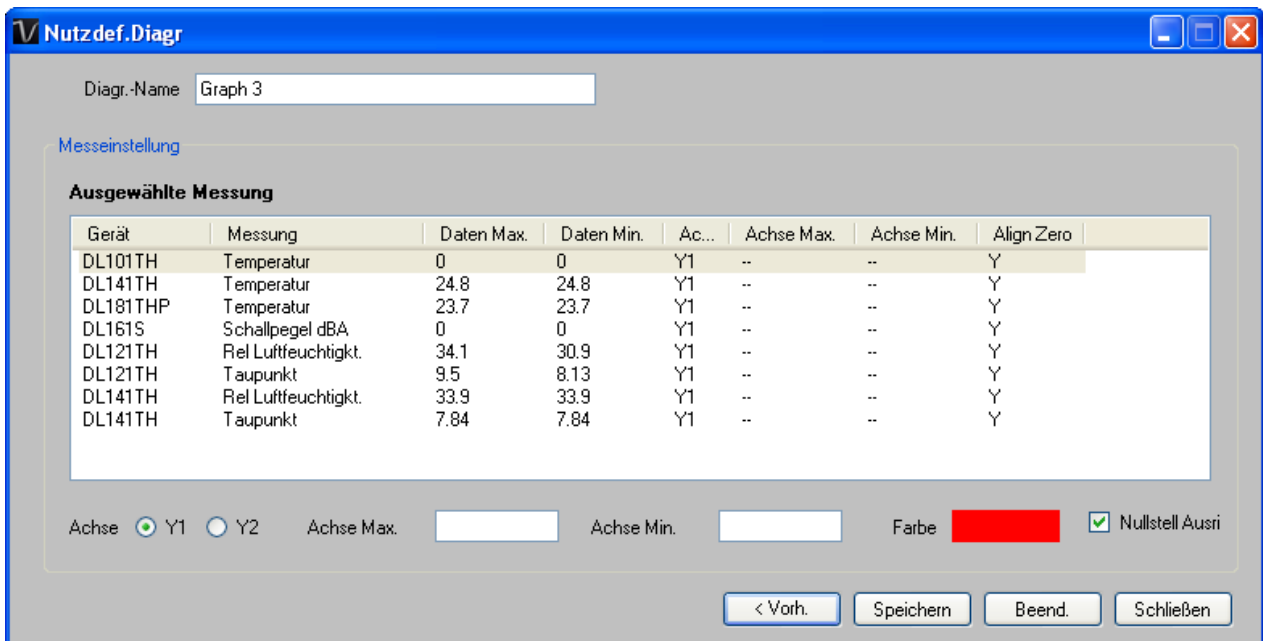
Nutzdef.Diagr

Diagr.-Name Graph 3

Messeinstellung

Ausgewählte Messung

| Gerät | Messung | Daten Max. | Daten Min. | Ac... | Achse Max. | Achse Min. | Align Zero |
|---|---|---|---|---|---|---|---|
| DL101TH | Temperatur | 0 | 0 | Y1 | -- | -- | Y |
| DL141TH | Temperatur | 24.8 | 24.8 | Y1 | -- | -- | Y |
| DL181THP | Temperatur | 23.7 | 23.7 | Y1 | -- | -- | Y |
| DL161S | Schallpegel dBA | 0 | 0 | Y1 | -- | -- | Y |
| DL121TH | Rel Luftfeuchtigkt. | 34.1 | 30.9 | Y1 | -- | -- | Y |
| DL121TH | Taupunkt | 9.5 | 8.13 | Y1 | -- | -- | Y |
| DL141TH | Rel Luftfeuchtigkt. | 33.9 | 33.9 | Y1 | -- | -- | Y |
| DL141TH | Taupunkt | 7.84 | 7.84 | Y1 | -- | -- | Y |

Achse Y1 Y2 Achse Max. Achse Min. Farbe Nullstell Ausri

< Vorh. Speichern Beend. Schließen